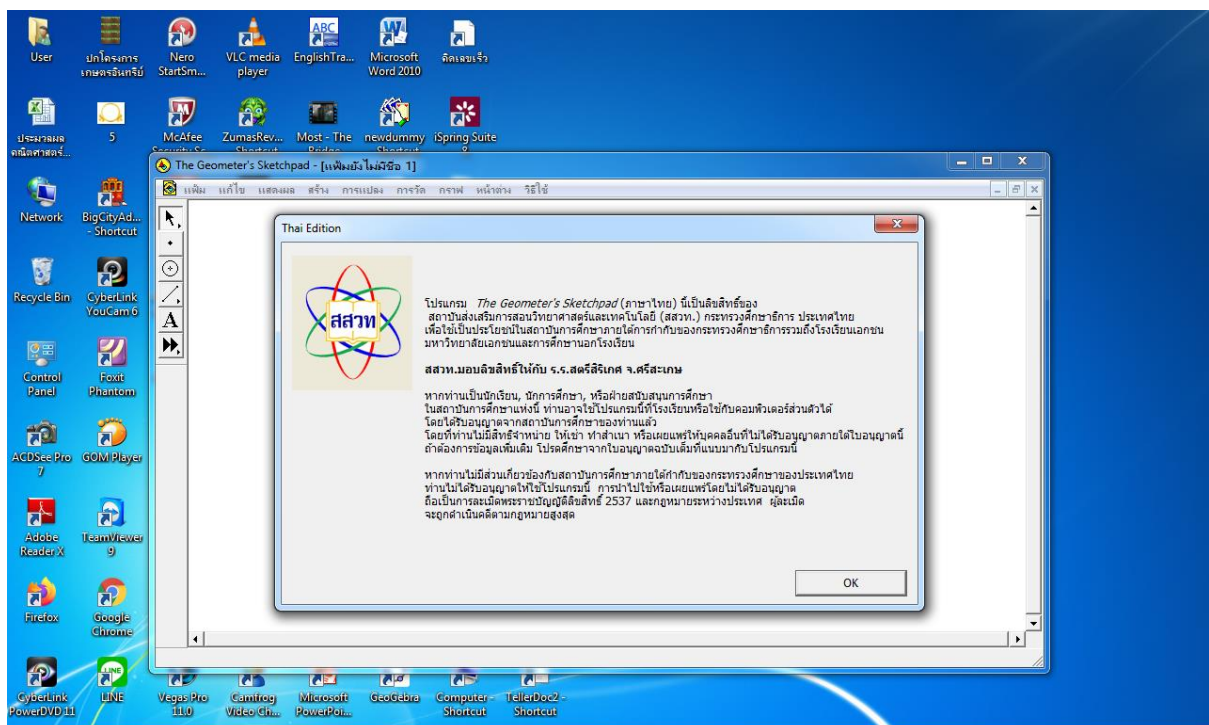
User
ปกโครงการ เกษตรอินทรีย์
Nero StartSm...
VLC media player
EnglishTra...
Microsoft Word 2010
คิดเลขเร็ว

ประมวลผล คณิตศาสตร์...
5
McAfee Security Sc...
ZumasRev... Shortcut
Most - The Bridge
newdummy Shortcut
iSpring Suite 8

Network
BigCityAd... - Shortcut
Recycle Bin
CyberLink YouCam 6
Control Panel
Foxit Phantom
ACDSee Pro 7
GOM Player
Adobe Reader X
TeamViewer 9
Firefox
Google Chrome
CyberLink PowerDVD 11
LINE
Vegas Pro 11.0
Camfrog Video Ch...
Microsoft PowerPoi...
GeoGebra
Computer - Shortcut
TellerDoc2 - Shortcut

The Geometer's Sketchpad - [แฟ้มยังไม่มีชื่อ 1]
แฟ้ม แก้ไข แสดงผล สร้าง การแปลง การวัด กราฟ หน้าต่าง วิธีใช้

Thai Edition

สสวท

โปรแกรม The Geometer's Sketchpad (ภาษาไทย) นี้เป็นลิขสิทธิ์ของ สถาบันส่งเสริมการสอนวิทยาศาสตร์และเทคโนโลยี (สสวท.) กระทรวงศึกษาธิการ ประเทศไทย เพื่อใช้เป็นประโยชน์ในสถาบันการศึกษาภายใต้การกำกับของกระทรวงศึกษาธิการรวมถึงโรงเรียนเอกชน มหาวิทยาลัยเอกชนและการศึกษานอกโรงเรียน

สสวท.มอบลิขสิทธิ์ให้กับ ร.ร.สตรีสิริเกศ จ.ศรีสะเกษ

หากท่านเป็นนักเรียน, นักการศึกษา, หรือฝ่ายสนับสนุนการศึกษา ในสถาบันการศึกษาแห่งนี้ ท่านอาจใช้โปรแกรมนี้ที่โรงเรียนหรือใช้กับคอมพิวเตอร์ส่วนตัวได้ โดยได้รับอนุญาตจากสถาบันการศึกษาของท่านแล้ว โดยที่ท่านไม่มีสิทธิ์จำหน่าย ให้เช่า ทำสำเนา หรือเผยแพร่ให้บุคคลอื่นที่ไม่ได้รับอนุญาตภายใต้ใบอนุญาตนี้ ถ้าต้องการข้อมูลเพิ่มเติม โปรดศึกษาจากใบอนุญาตฉบับเต็มที่แนบมากับโปรแกรมนี้

หากท่านไม่มีส่วนเกี่ยวข้องกับสถาบันการศึกษาภายใต้กำกับของกระทรวงศึกษาของประเทศไทย ท่านไม่ได้รับอนุญาตให้ใช้โปรแกรมนี้ การนำไปใช้หรือเผยแพร่โดยไม่ได้รับอนุญาต ถือเป็นการละเมิดพระราชบัญญัติลิขสิทธิ์ 2537 และกฎหมายระหว่างประเทศ ผู้ละเมิด จะถูกดำเนินคดีตามกฎหมายสูงสุด

OK